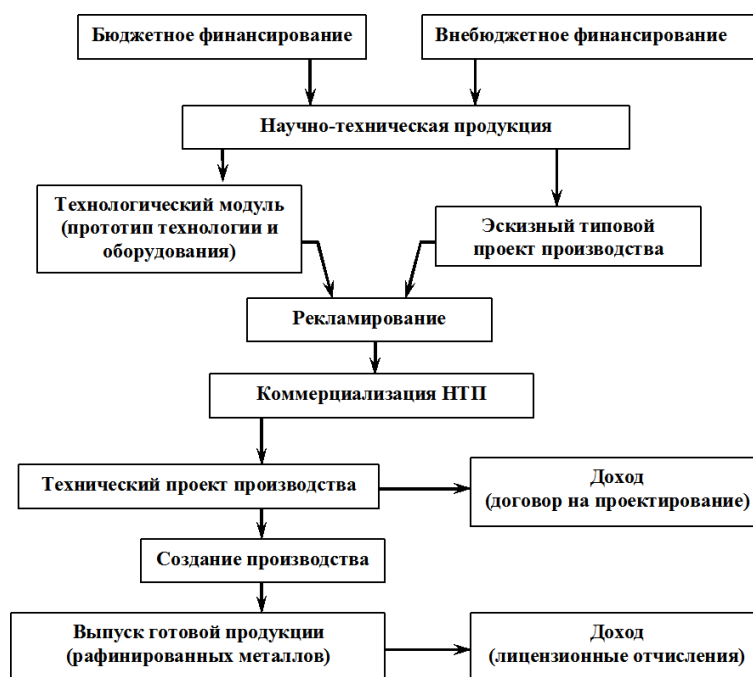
Бюджетное финансирование

Внебюджетное финансирование

Научно-техническая продукция

Технологический модуль (прототип технологии и оборудования)

Эскизный типовой проект производства

Рекламирование

Коммерциализация НТП

Технический проект производства

Доход (договор на проектирование)

Создание производства

Выпуск готовой продукции (рафинированных металлов)

Доход (лицензионные отчисления)